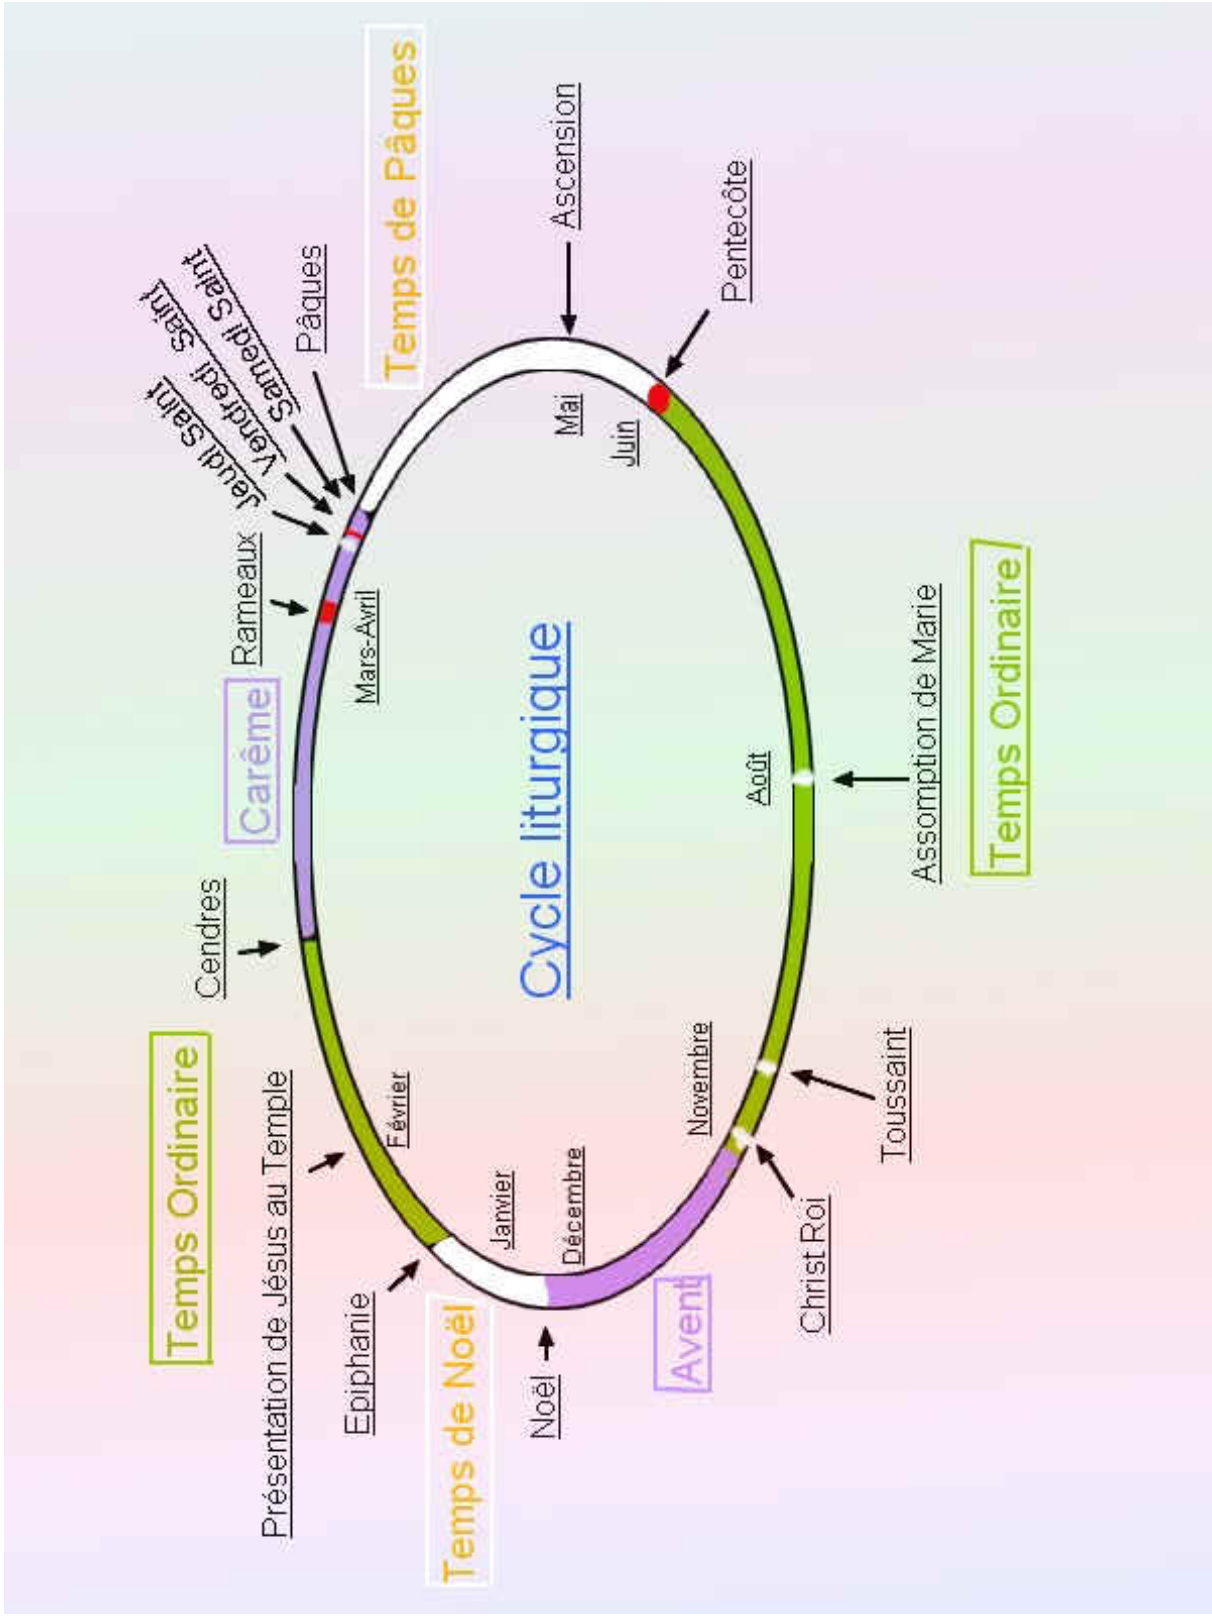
Cycle liturgique

Temps de Pâques

Ascension

Pentecôte

Pâques

Samedi Saint

Vendredi Saint

Jeudi Saint

Rameaux

Carême

Cendres

Temps Ordinaire

Présentation de Jésus au Temple

Epiphanie

Temps de Noël

Noël

Avent

Christ Roi

Toussaint

Assomption de Marie

Temps Ordinaire

Mai

Juin

Mars-Avril

Août

Février

Janvier

Décembre

Novembre